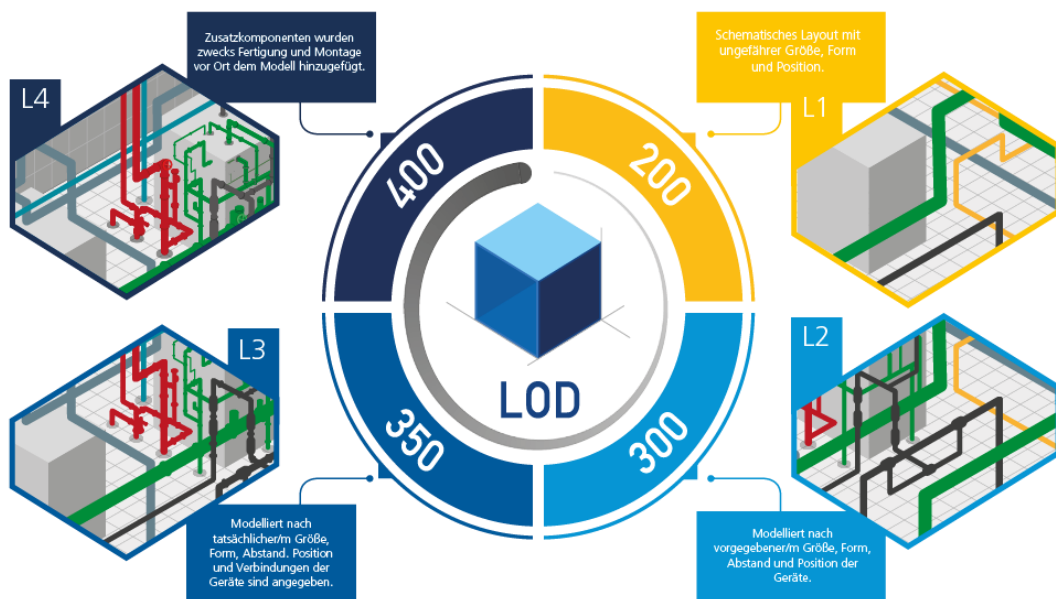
Zusatzkomponenten wurden zwecks Fertigung und Montage vor Ort dem Modell hinzugefügt.

L4

400

Schematisches Layout mit ungefährer Größe, Form und Position.

L1

200

LOD

L3

350

L2

300

Modelliert nach tatsächlicher/m Größe, Form, Abstand. Position und Verbindungen der Geräte sind angegeben.

Modelliert nach vorgegebener/m Größe, Form, Abstand und Position der Geräte.